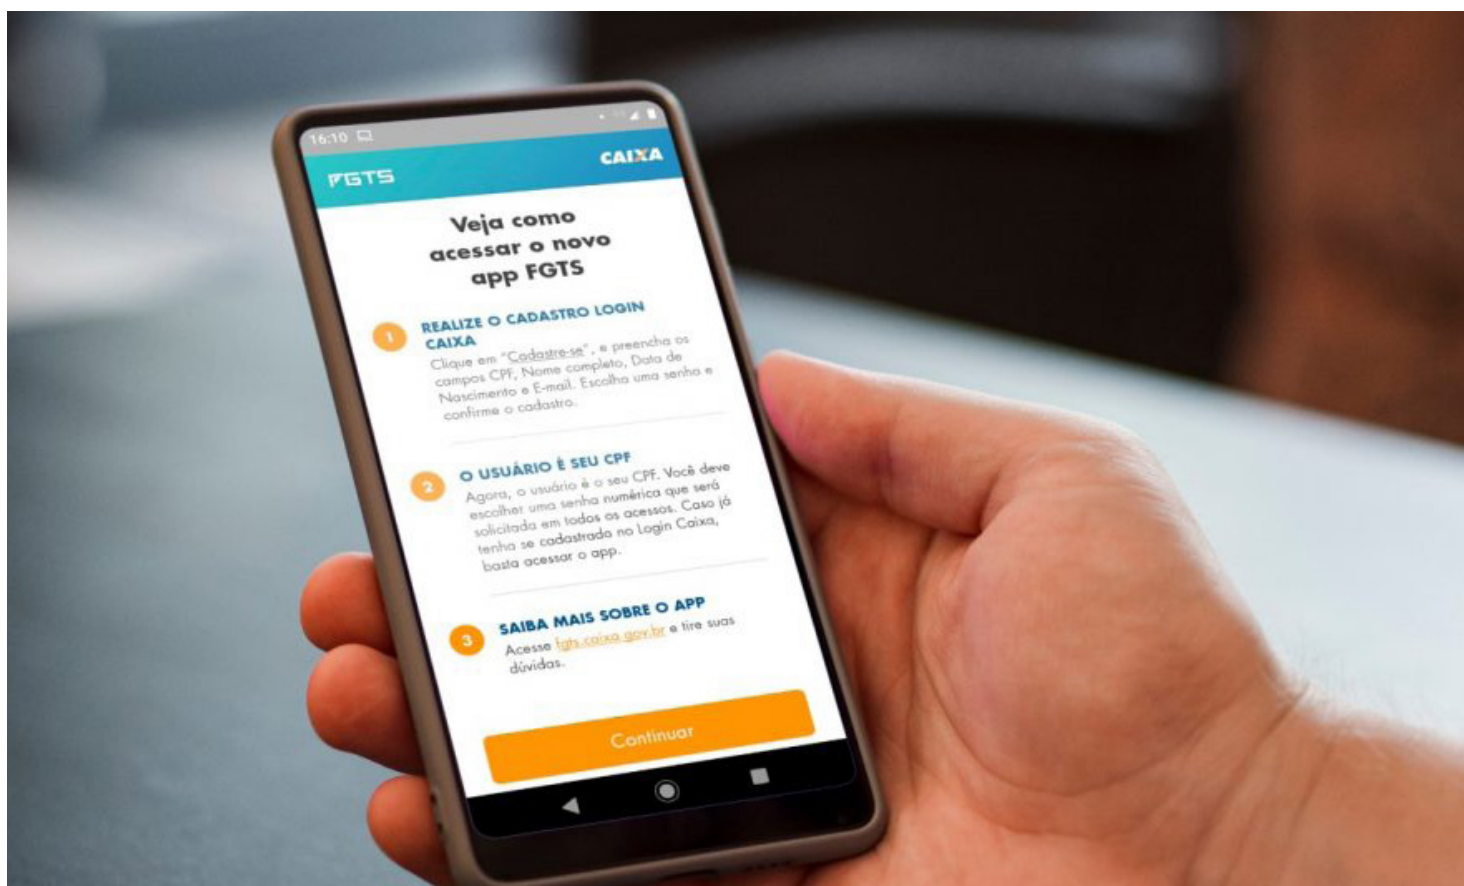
16:10

FGTS

CAIXA

Veja como acessar o novo app FGTS

1 REALIZE O CADASTRO LOGIN CAIXA
Clique em "Cadastre-se", e preencha os campos CPF, Nome completo, Data de Nascimento e E-mail. Escolha uma senha e confirme o cadastro.

2 O USUÁRIO É SEU CPF
Agora, o usuário é o seu CPF. Você deve escolher uma senha numérica que será solicitada em todos os acessos. Caso já tenha se cadastrado no Login Caixa, basta acessar o app.

3 SAIBA MAIS SOBRE O APP
Acesse fgts.caixa.gov.br e tire suas dúvidas.

Continuar